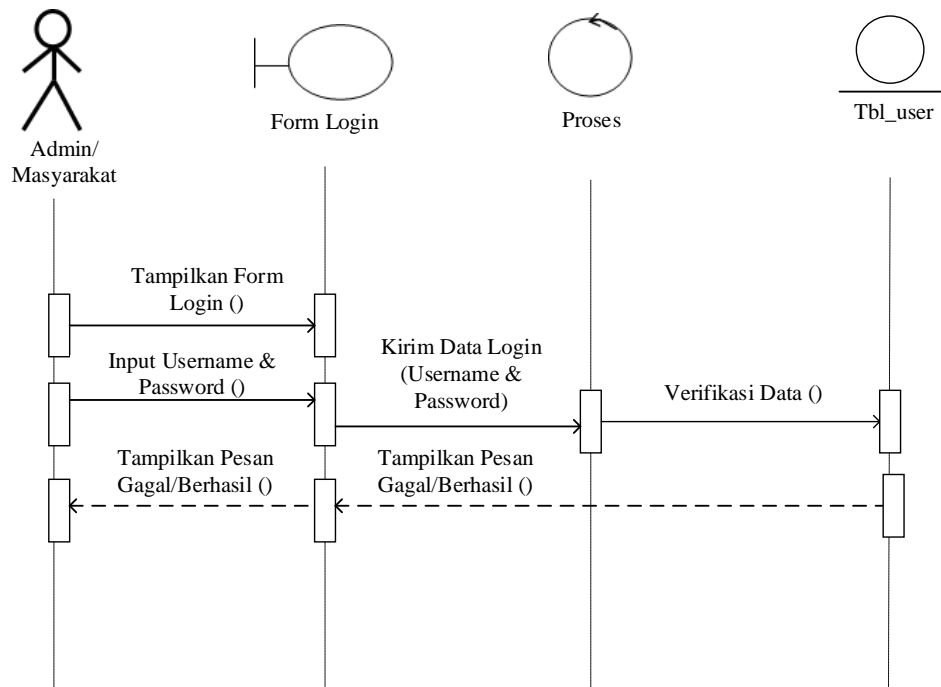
Admin/
Masyarakat

Form Login

Proses

Tbl_user

Tampilkan Form Login ()

Input Username & Password ()

Kirim Data Login (Username & Password)

Verifikasi Data ()

Tampilkan Pesan Gagal/Berhasil ()

Tampilkan Pesan Gagal/Berhasil ()